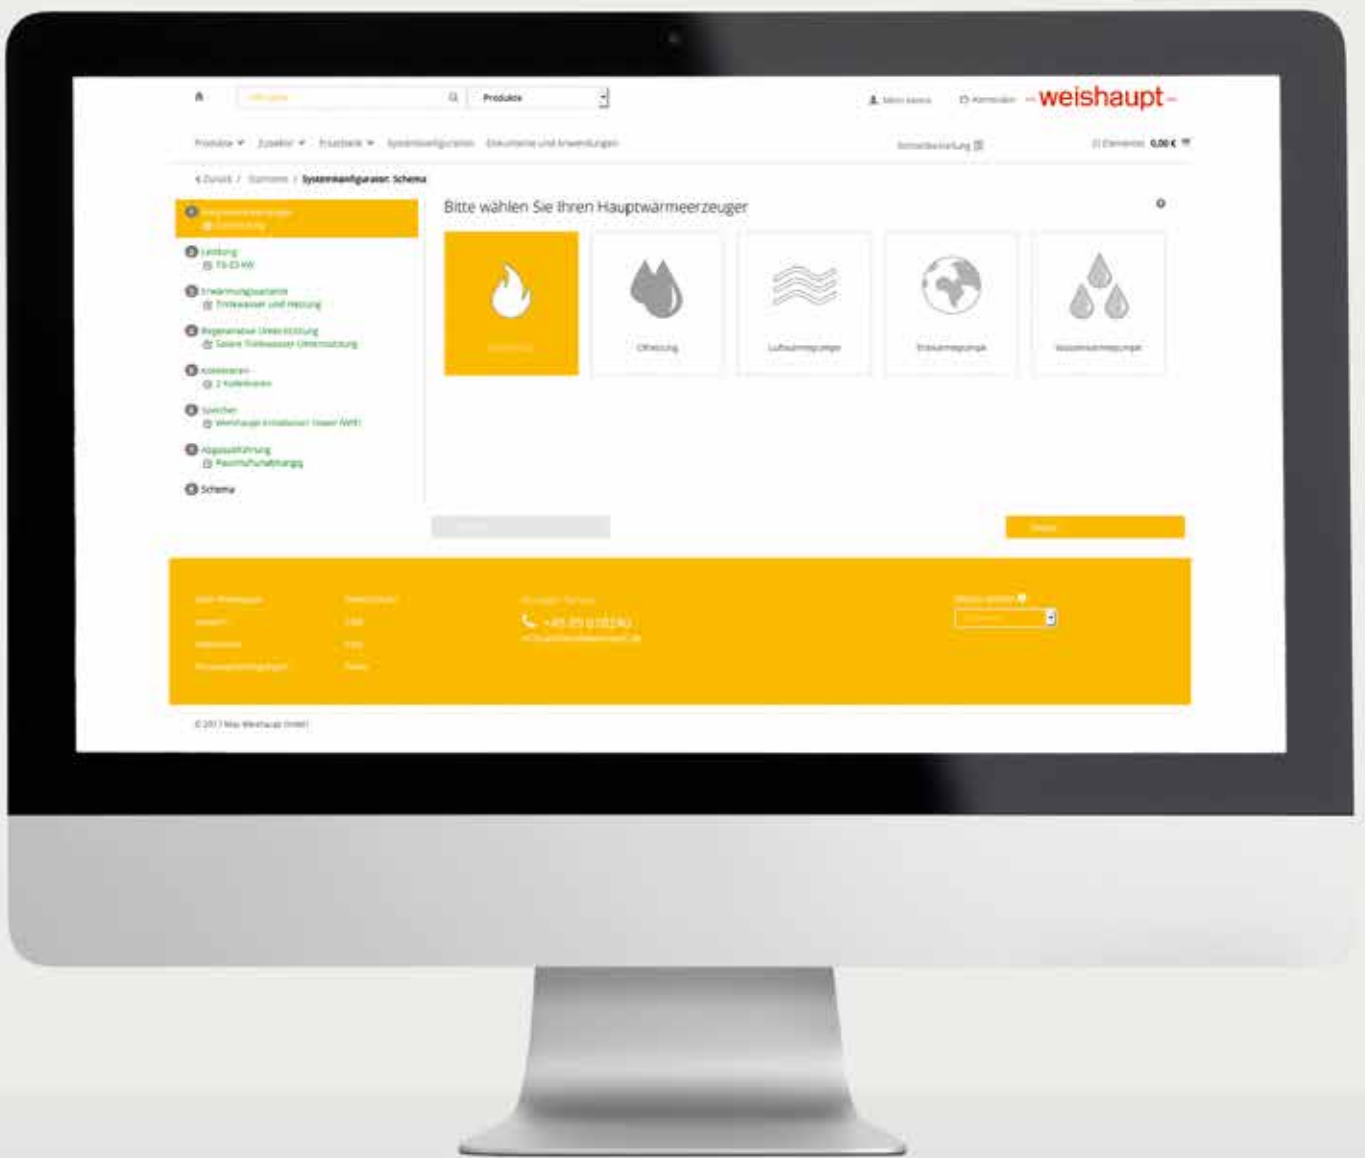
Produkte

Mein Konto

Anmelden

weishaupt

Produkte Zubehör Ersatzteile Systemkonfigurator Dokumente und Anwendungen

Schnellbestellung

0 Elemente 0,00 €

Zurück / Startseite / Systemkonfigurator: Schema

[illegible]

Leistung
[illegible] kW

Erwärmungsvariante
Trinkwasser und Heizung

Regenerative Unterstützung
Solare Trinkwasser-Unterstützung

Kollektoren
2 Kollektoren

Speicher
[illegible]

Abgasabführung
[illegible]

Schema

Bitte wählen Sie Ihren Hauptwärmeerzeuger

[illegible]

Ölheizung

Luftwärmepumpe

Erdwärmepumpe

Wasserwärmepumpe

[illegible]

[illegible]

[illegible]

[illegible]

© 2017 Max Weishaupt GmbH